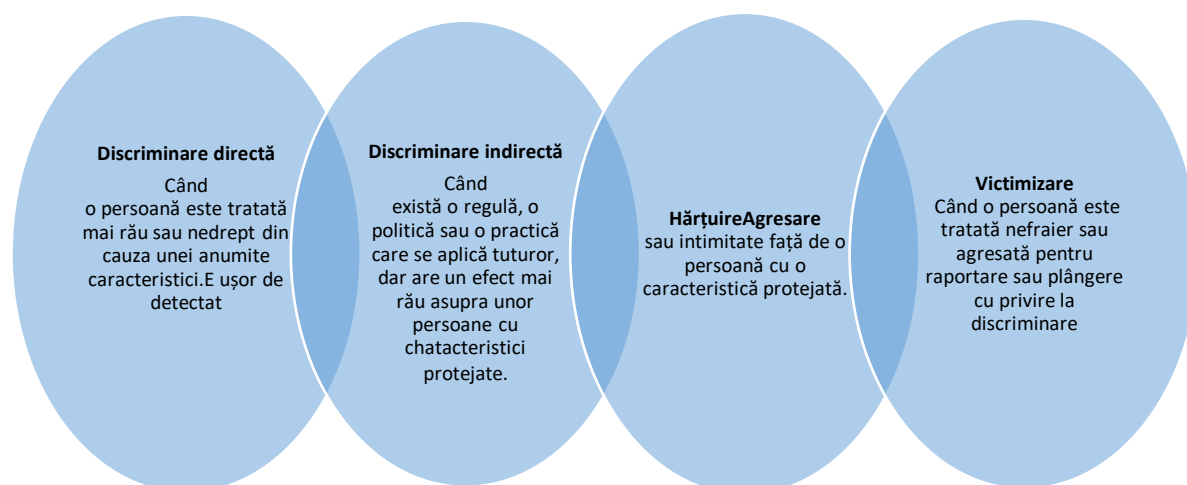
**Discriminare directă**
Când
o persoană este tratată mai rău sau nedrept din cauza unei anumite caracteristici.E ușor de detectat

**Discriminare indirectă**
Când
există o regulă, o politică sau o practică care se aplică tuturor, dar are un efect mai rău asupra unor persoane cu chatacteristici protejate.

**HărțuireAgresare**
sau intimitate față de o persoană cu o caracteristică protejată.

**Victimizare**
Când o persoană este tratată nefraier sau agresată pentru raportare sau plângere cu privire la discriminare